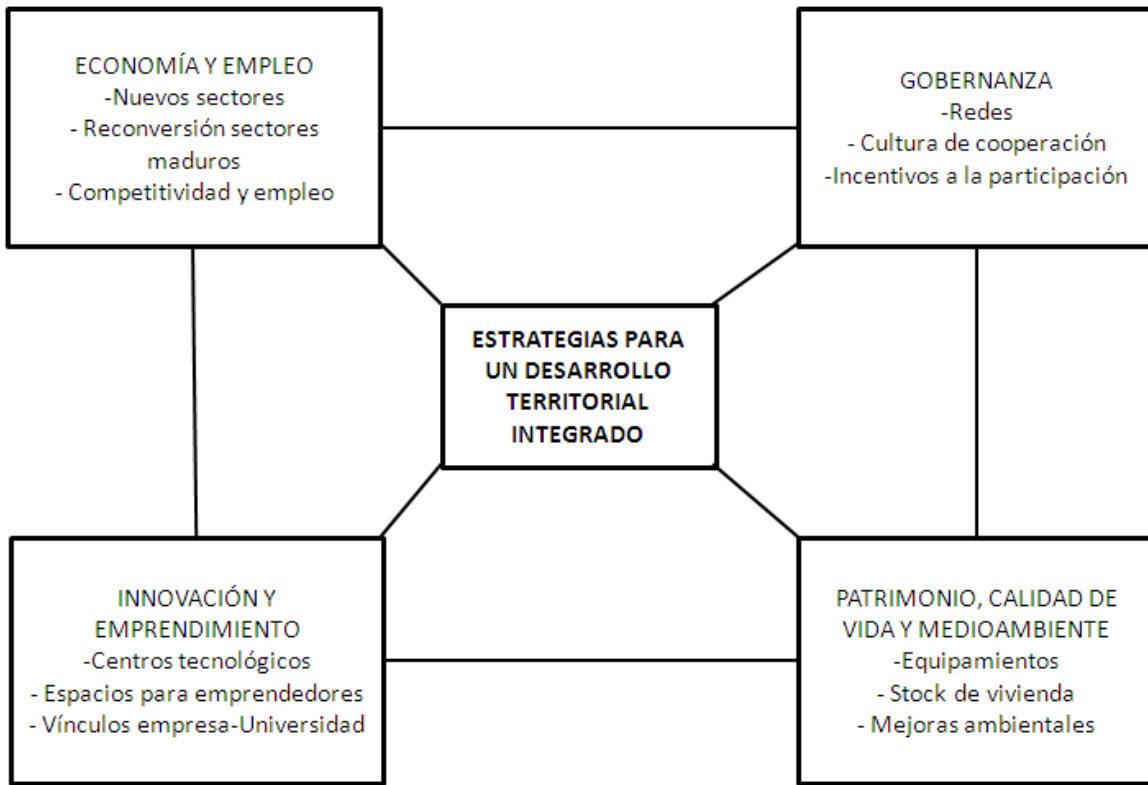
ECONOMÍA Y EMPLEO
-Nuevos sectores
- Reconversión sectores maduros
- Competitividad y empleo

GOBERNANZA
-Redes
- Cultura de cooperación
-Incentivos a la participación

ESTRATEGIAS PARA UN DESARROLLO TERRITORIAL INTEGRADO

INNOVACIÓN Y EMPRENDIMIENTO
-Centros tecnológicos
- Espacios para emprendedores
- Vínculos empresa-Universidad

PATRIMONIO, CALIDAD DE VIDA Y MEDIOAMBIENTE
-Equipamientos
- Stock de vivienda
- Mejoras ambientales